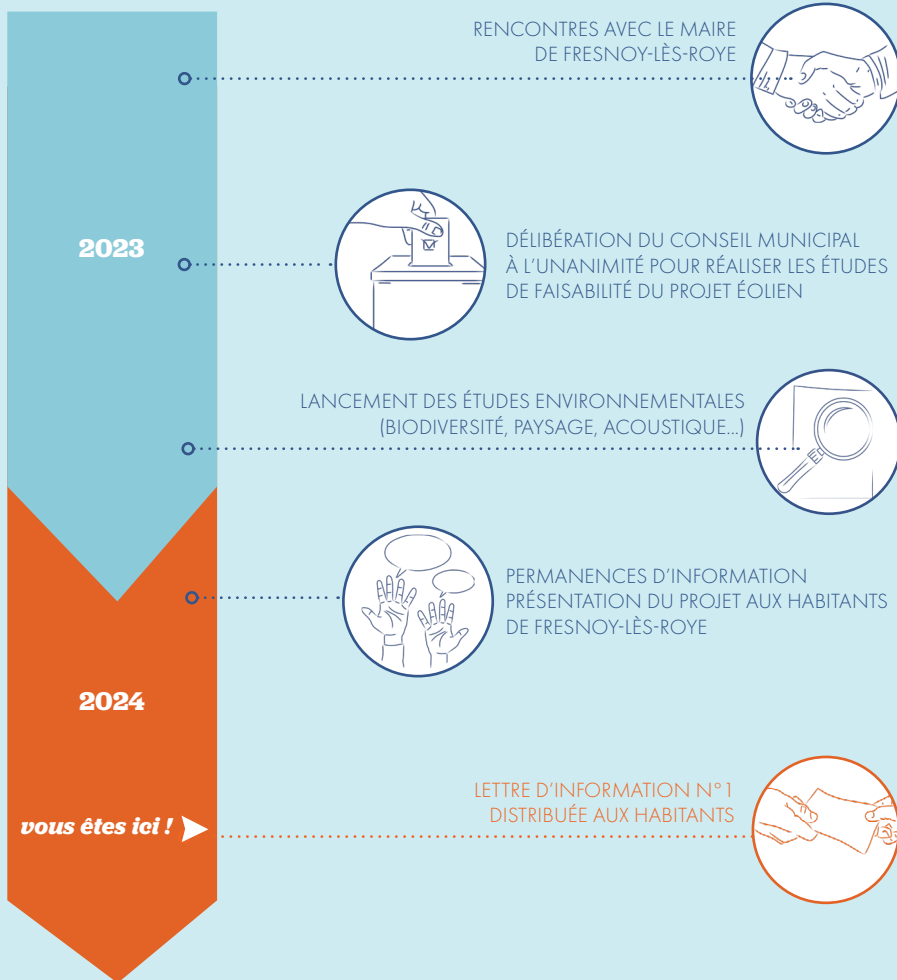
2023

RENCONTRES AVEC LE MAIRE DE FRESNOY-LÈS-ROYE

DÉLIBÉRATION DU CONSEIL MUNICIPAL À L'UNANIMITÉ POUR RÉALISER LES ÉTUDES DE FAISABILITÉ DU PROJET ÉOLIEN

LANCEMENT DES ÉTUDES ENVIRONNEMENTALES (BIODIVERSITÉ, PAYSAGE, ACOUSTIQUE...)

PERMANENCES D'INFORMATION PRÉSENTATION DU PROJET AUX HABITANTS DE FRESNOY-LÈS-ROYE

2024

vous êtes ici !

LETTRE D'INFORMATION N°1 DISTRIBUÉE AUX HABITANTS